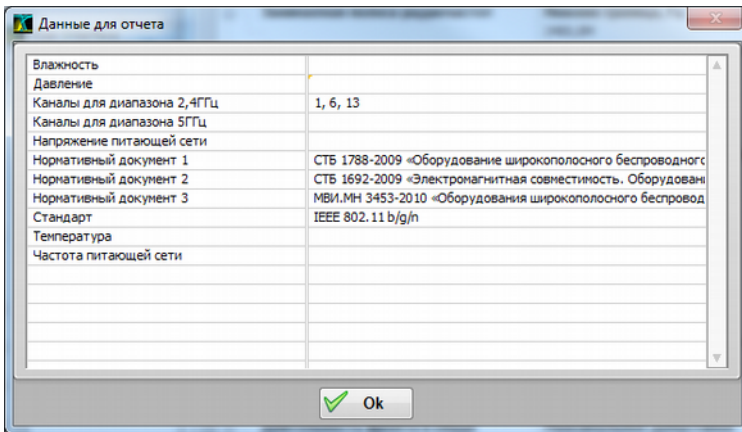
Данные для отчета

| | |
|---|---|
| Влажность | |
| Давление | |
| Каналы для диапазона 2,4ГГц | 1, 6, 13 |
| Каналы для диапазона 5ГГц | |
| Напряжение питающей сети | |
| Нормативный документ 1 | СТБ 1788-2009 «Оборудование широкополосного беспроводного |
| Нормативный документ 2 | СТБ 1692-2009 «Электромагнитная совместимость. Оборудовани |
| Нормативный документ 3 | МВИ.МН 3453-2010 «Оборудования широкополосного беспровод |
| Стандарт | IEEE 802.11 b/g/n |
| Температура | |
| Частота питающей сети | |

Ok